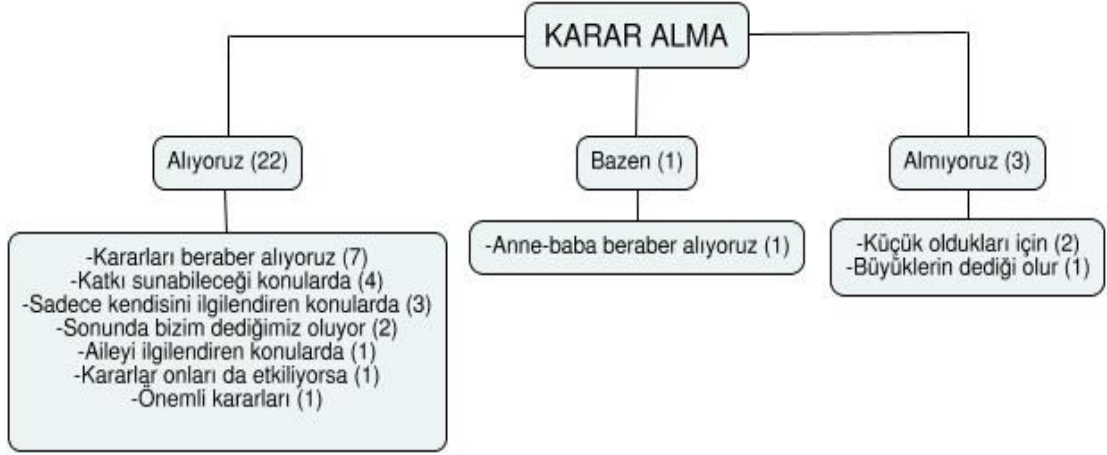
KARAR ALMA

Alıyoruz (22)

-Kararları beraber alıyoruz (7)
-Katkı sunabileceği konularda (4)
-Sadece kendisini ilgilendiren konularda (3)
-Sonunda bizim dediğimiz oluyor (2)
-Aileyi ilgilendiren konularda (1)
-Kararlar onları da etkiliyorsa (1)
-Önemli kararları (1)

Bazen (1)

-Anne-baba beraber alıyoruz (1)

Almıyoruz (3)

-Küçük oldukları için (2)
-Büyüklerin dediği olur (1)